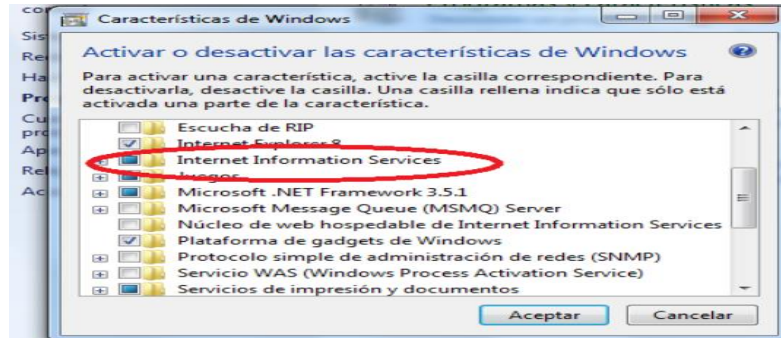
co
Sis
Re
Ha
Pr
Cu
pro
Ap
Re
Ac

Características de Windows

Activar o desactivar las características de Windows

Para activar una característica, active la casilla correspondiente. Para desactivarla, desactive la casilla. Una casilla rellena indica que sólo está activada una parte de la característica.

Escucha de RIP
Internet Explorer 8
Internet Information Services
Juegos
Microsoft .NET Framework 3.5.1
Microsoft Message Queue (MSMQ) Server
Núcleo de web hospedable de Internet Information Services
Plataforma de gadgets de Windows
Protocolo simple de administración de redes (SNMP)
Servicio WAS (Windows Process Activation Service)
Servicios de impresión y documentos

Aceptar
Cancelar